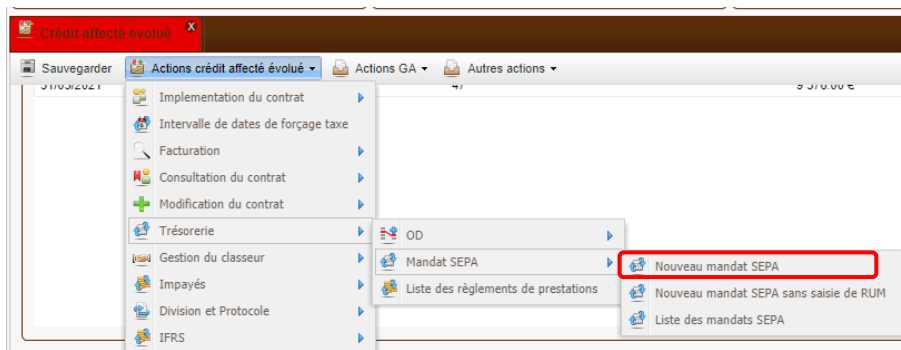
Crédit affecté évolué X

Sauvegarder Actions crédit affecté évolué ▾ Actions GA ▾ Autres actions ▾

31/05/2021 47 9 576,00 €

Implementation du contrat
Intervalle de dates de forçage taxe
Facturation
Consultation du contrat
Modification du contrat
Trésorerie
Gestion du classeur
Impayés
Division et Protocole
IFRS

OD
Mandat SEPA
Liste des règlements de prestations

Nouveau mandat SEPA
Nouveau mandat SEPA sans saisie de RUM
Liste des mandats SEPA